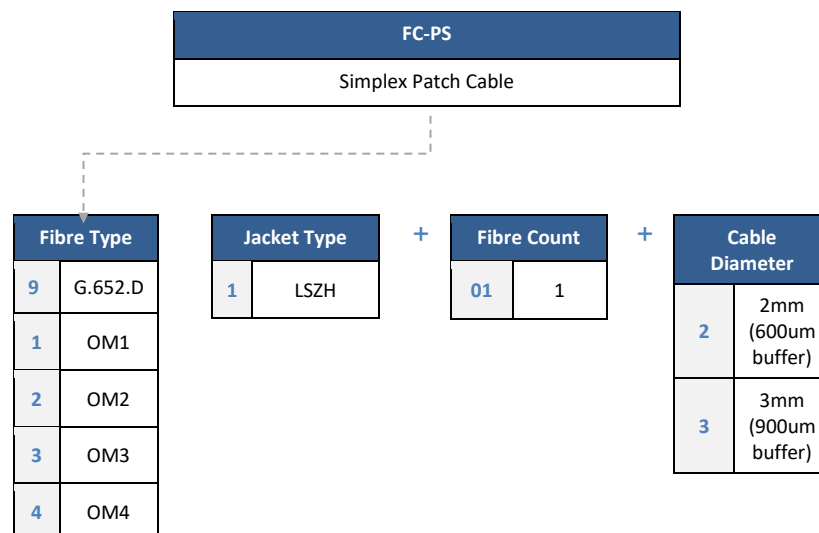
FC-PS

Simplex Patch Cable

| Fibre Type | |
|---|---|
| 9 | G.652.D |
| 1 | OM1 |
| 2 | OM2 |
| 3 | OM3 |
| 4 | OM4 |

| Jacket Type | |
|---|---|
| 1 | LSZH |

+

| Fibre Count | |
|---|---|
| 01 | 1 |

+

| Cable Diameter | |
|---|---|
| 2 | 2mm (600um buffer) |
| 3 | 3mm (900um buffer) |